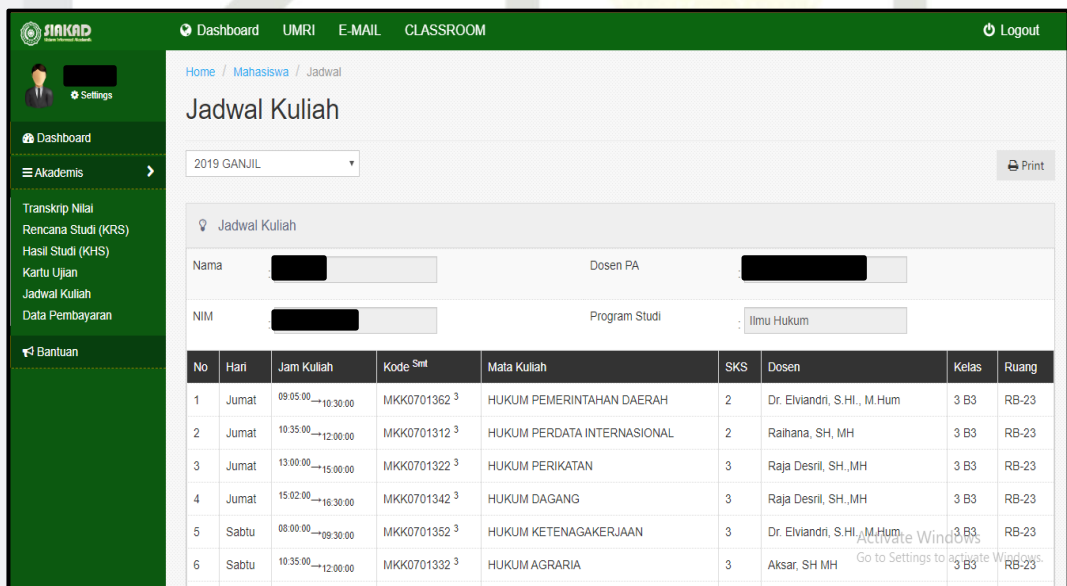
SIAKAD

Dashboard UMRI E-MAIL CLASSROOM Logout

Settings

Dashboard
Akademis
Transkrip Nilai
Rencana Studi (KRS)
Hasil Studi (KHS)
Kartu Ujian
Jadwal Kuliah
Data Pembayaran
Bantuan

Home / Mahasiswa / Jadwal

Jadwal Kuliah

2019 GANJIL

Print

Jadwal Kuliah

Nama : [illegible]
Dosen PA : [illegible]
NIM : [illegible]
Program Studi : Ilmu Hukum

| No | Hari | Jam Kuliah | Kode $^{Smt}$ | Mata Kuliah | SKS | Dosen | Kelas | Ruang |
|---|---|---|---|---|---|---|---|---|
| 1 | Jumat | $^{09:05:00}\rightarrow_{10:30:00}$ | MKK0701362 $^{3}$ | HUKUM PEMERINTAHAN DAERAH | 2 | Dr. Elviandri, S.HI., M.Hum | 3 B3 | RB-23 |
| 2 | Jumat | $^{10:35:00}\rightarrow_{12:00:00}$ | MKK0701312 $^{3}$ | HUKUM PERDATA INTERNASIONAL | 2 | Raihana, SH, MH | 3 B3 | RB-23 |
| 3 | Jumat | $^{13:00:00}\rightarrow_{15:00:00}$ | MKK0701322 $^{3}$ | HUKUM PERIKATAN | 3 | Raja Desril, SH.,MH | 3 B3 | RB-23 |
| 4 | Jumat | $^{15:02:00}\rightarrow_{16:30:00}$ | MKK0701342 $^{3}$ | HUKUM DAGANG | 3 | Raja Desril, SH.,MH | 3 B3 | RB-23 |
| 5 | Sabtu | $^{08:00:00}\rightarrow_{09:30:00}$ | MKK0701352 $^{3}$ | HUKUM KETENAGAKERJAAN | 3 | Dr. Elviandri, S.HI., M.Hum | 3 B3 | RB-23 |
| 6 | Sabtu | $^{10:35:00}\rightarrow_{12:00:00}$ | MKK0701332 $^{3}$ | HUKUM AGRARIA | 3 | Aksar, SH MH | 3 B3 | RB-23 |

Activate Windows
Go to Settings to activate Windows.